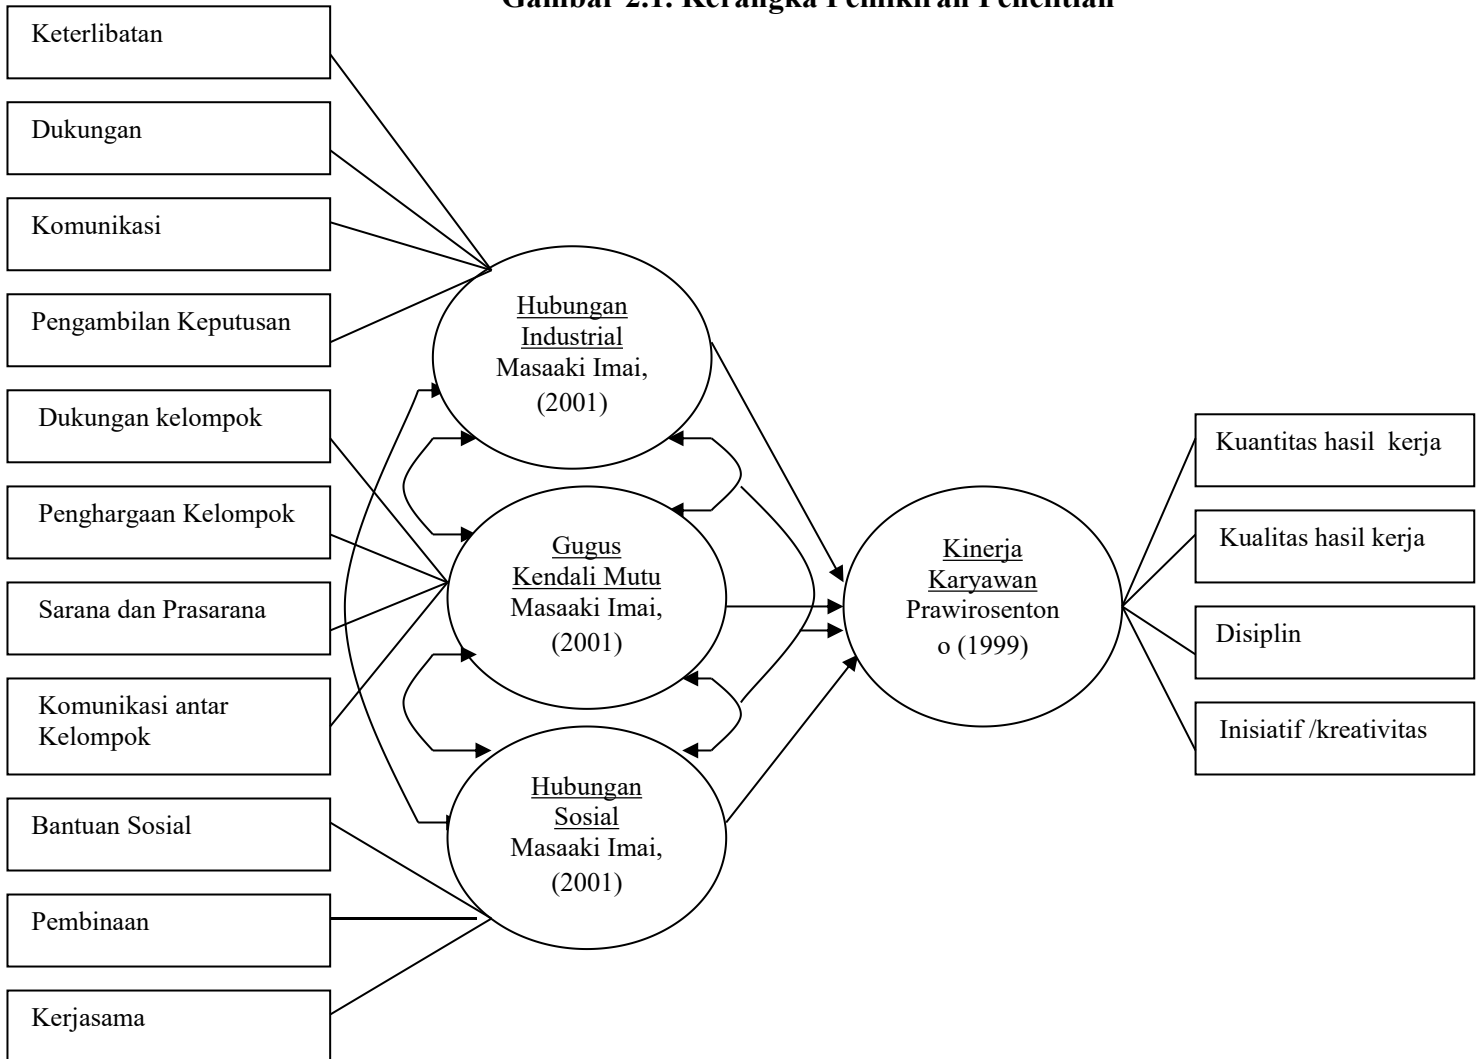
Gambar 2.1. Kerangka Pemikiran Penelitian

Keterlibatan

Dukungan

Komunikasi

Pengambilan Keputusan

Dukungan kelompok

Penghargaan Kelompok

Sarana dan Prasarana

Komunikasi antar Kelompok

Bantuan Sosial

Pembinaan

Kerjasama

Hubungan Industrial Masaaki Imai, (2001)

Gugus Kendali Mutu Masaaki Imai, (2001)

Hubungan Sosial Masaaki Imai, (2001)

Kinerja Karyawan Prawirosenton o (1999)

Kuantitas hasil kerja

Kualitas hasil kerja

Disiplin

Inisiatif /kreativitas